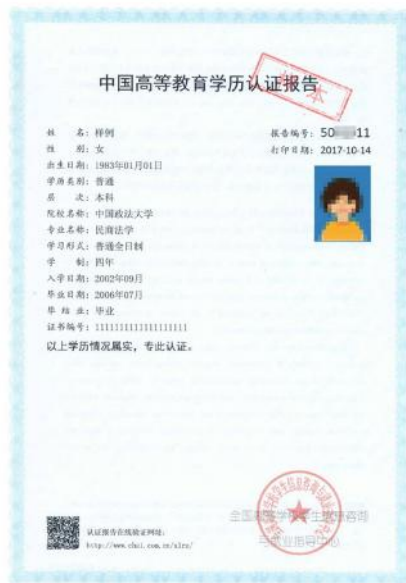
中国高等教育学历认证报告

姓　　名：样例
性　　别：女
出生日期：1983年01月01日
学历类别：普通
层　　次：本科
院校名称：中国政法大学
专业名称：民商法学
学习形式：普通全日制
学　　制：四年
入学日期：2002年09月
毕业日期：2006年07月
毕 结 业：毕业
证书编号：11111111111111111

报告编号：50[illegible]11
打印日期：2017-10-14

以上学历情况属实，专此认证。

认证报告在线验证网址：
http://www.chsi.com.cn/xlrz/

全国高等学校学生信息咨询与就业指导中心